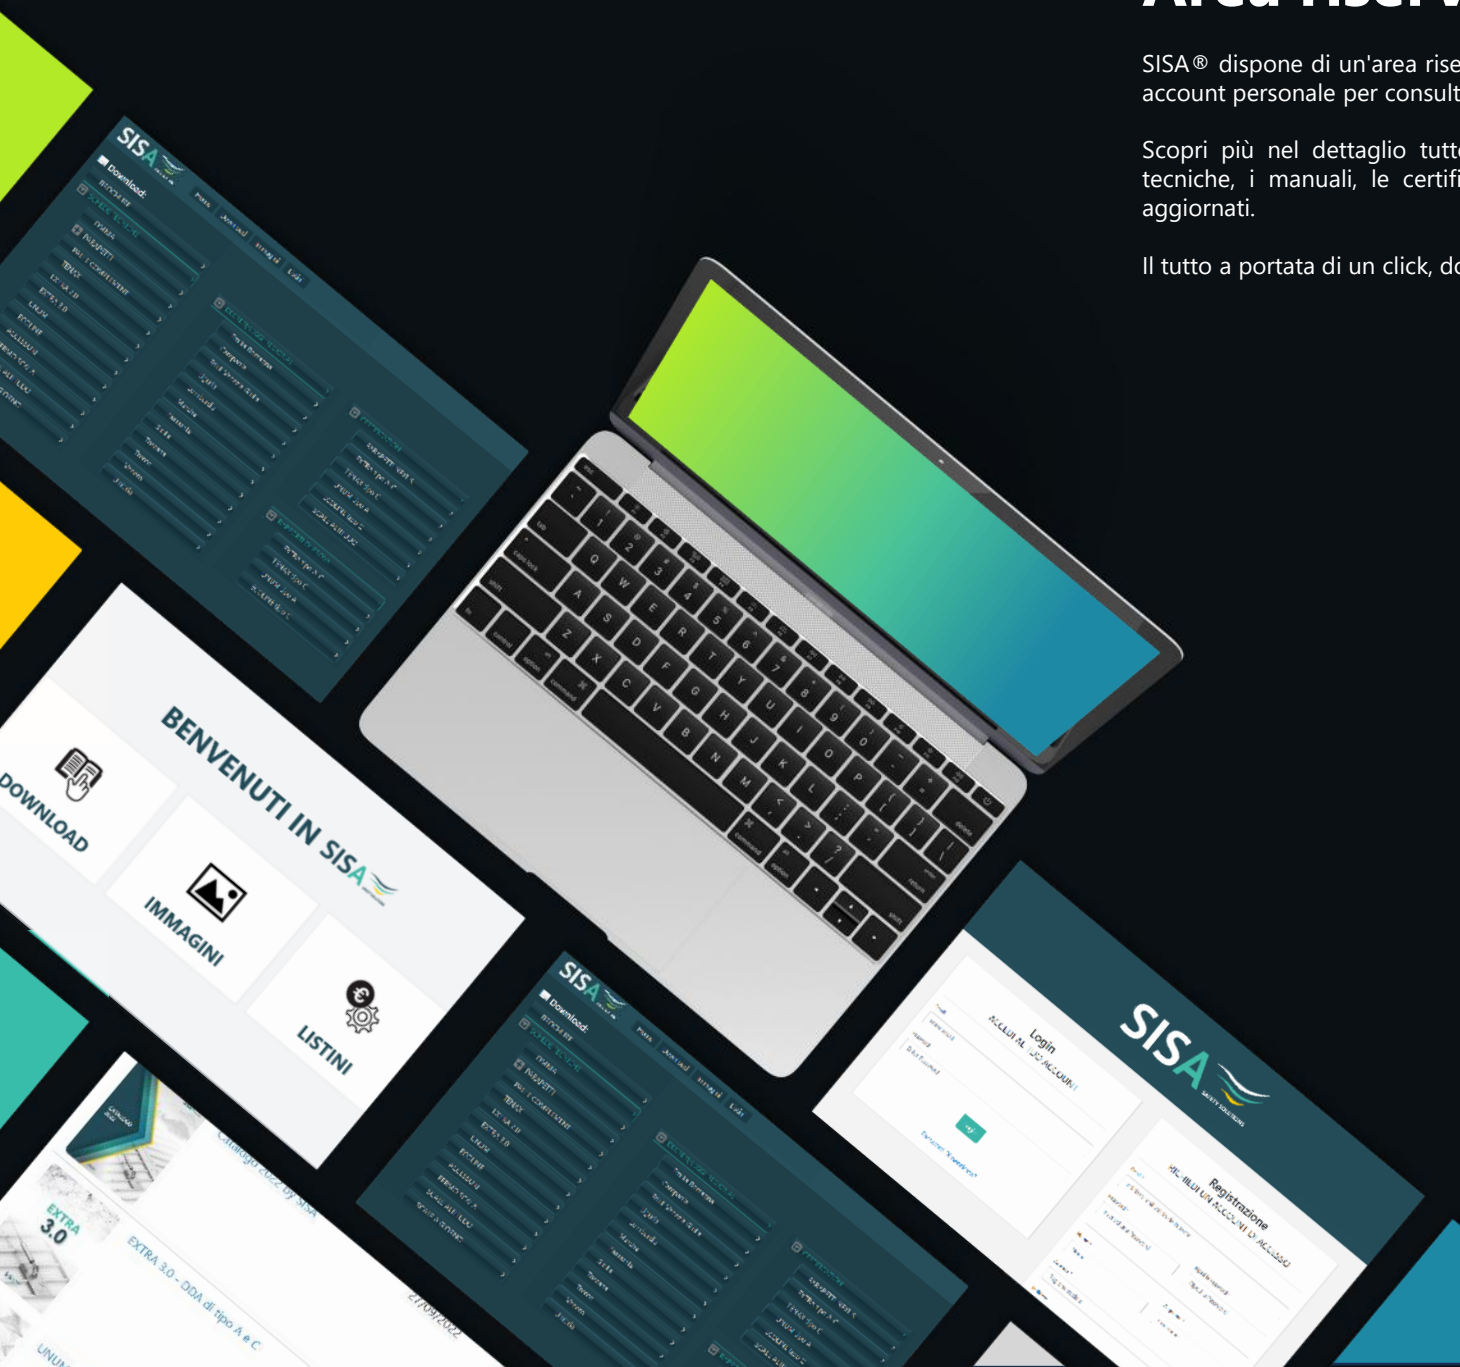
SISA® dispone di un'area rise account personale per consult

Scopri più nel dettaglio tutt tecniche, i manuali, le certifi aggiornati.

Il tutto a portata di un click, d

SISA

Download

BENVENUTI IN SISA

DOWNLOAD

IMMAGINI

LISTINI

SISA

Download

SISA

Login

Registrazione

EXTRA 3.0

EXTRA 3.0 - DDA di tipo A e C

27/09/2022